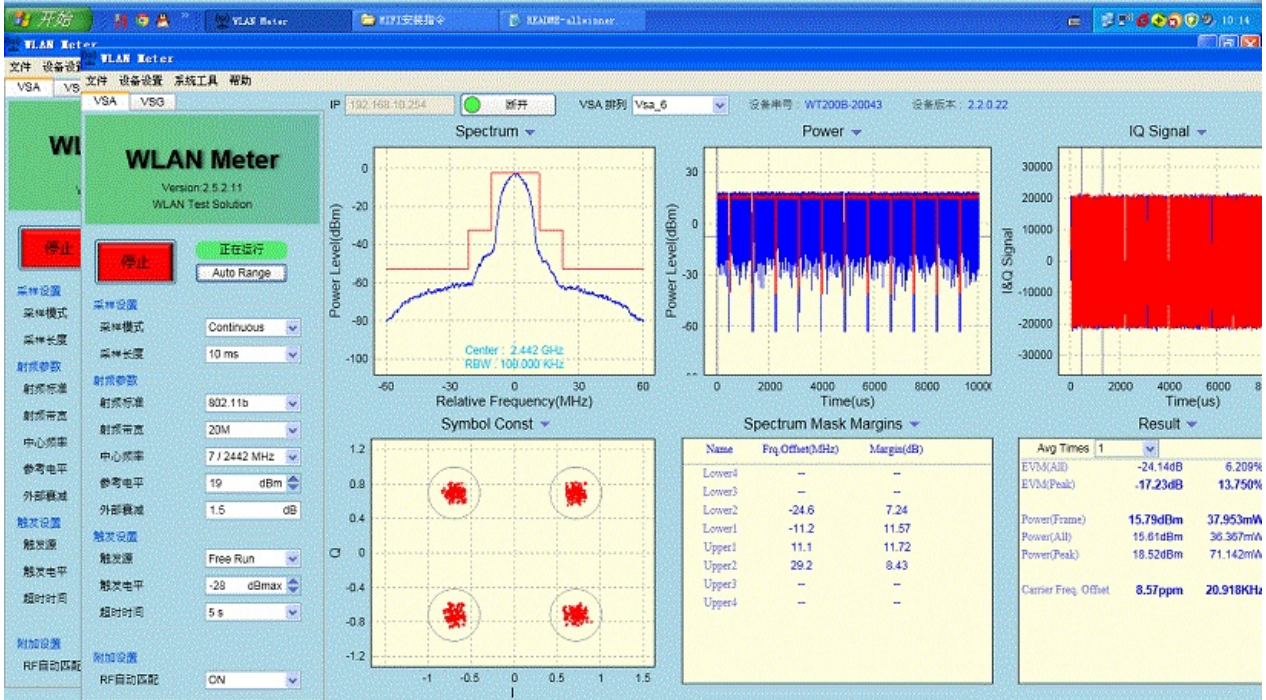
开始 | WLAN Meter | WIFI安装指令 | README-allwinner... | 10:14

WLAN Meter
文件 设备设置
VSA VSG
WL
停止
采样设置
采样模式
采样长度
射频参数
射频标准
射频带宽
中心频率
参考电平
外部衰减
触发设置
触发源
触发电平
超时时间
附加设置
RF自动匹配

WLAN Meter
文件 设备设置 系统工具 帮助
VSA VSG

WLAN Meter
Version:2.5.2.11
WLAN Test Solution

停止
正在运行
Auto Range

采样设置
采样模式 Continuous
采样长度 10 ms
射频参数
射频标准 802.11b
射频带宽 20M
中心频率 7 / 2442 MHz
参考电平 19 dBm
外部衰减 1.5 dB
触发设置
触发源 Free Run
触发电平 -28 dBmax
超时时间 5 s
附加设置
RF自动匹配 ON

IP 192.168.10.254 断开 VSA 排列 Vsa_6 设备串号: WT200B-20043 设备版本: 2.2.0.22

Spectrum
Power Level(dBm)
0 -20 -40 -60 -80 -100
Center : 2.442 GHz
RBW : 100.000 KHz
-60 -30 0 30 60
Relative Frequency(MHz)

Power
Power Level(dBm)
30 0 -30 -60
0 2000 4000 6000 8000 10000
Time(us)

IQ Signal
I&Q Signal
30000 20000 10000 0 -10000 -20000 -30000
0 2000 4000 6000 8
Time(us)

Symbol Const
Q
1.2 0.8 0.4 0 -0.4 -0.8 -1.2
-1 -0.5 0 0.5 1 1.5
I

Spectrum Mask Margins
| Name | Frq.Offset(MHz) | Margin(dB) |
|---|---|---|
| Lower4 | -- | -- |
| Lower3 | -- | -- |
| Lower2 | -24.6 | 7.24 |
| Lower1 | -11.2 | 11.57 |
| Upper1 | 11.1 | 11.72 |
| Upper2 | 29.2 | 8.43 |
| Upper3 | -- | -- |
| Upper4 | -- | -- |

Result
Avg Times 1
| | | |
|---|---|---|
| EVM(All) | -24.14dB | 6.209% |
| EVM(Peak) | -17.23dB | 13.750% |
| Power(Frame) | 15.79dBm | 37.953mW |
| Power(All) | 15.61dBm | 36.367mW |
| Power(Peak) | 18.52dBm | 71.142mW |
| Carrier Freq. Offset | 8.57ppm | 20.918KHz |